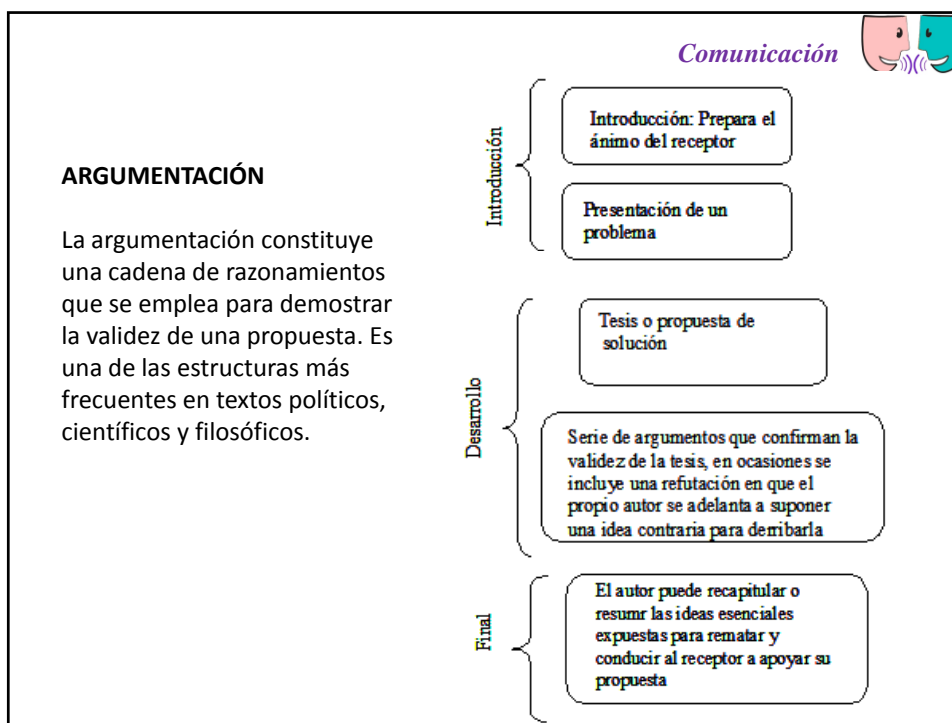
Comunicación

ARGUMENTACIÓN

La argumentación constituye una cadena de razonamientos que se emplea para demostrar la validez de una propuesta. Es una de las estructuras más frecuentes en textos políticos, científicos y filosóficos.

Introducción

Introducción: Prepara el ánimo del receptor

Presentación de un problema

Desarrollo

Tesis o propuesta de solución

Serie de argumentos que confirman la validez de la tesis, en ocasiones se incluye una refutación en que el propio autor se adelanta a suponer una idea contraria para derribarla

Final

El autor puede recapitular o resumr las ideas esenciales expuestas para rematar y conducir al receptor a apoyar su propuesta